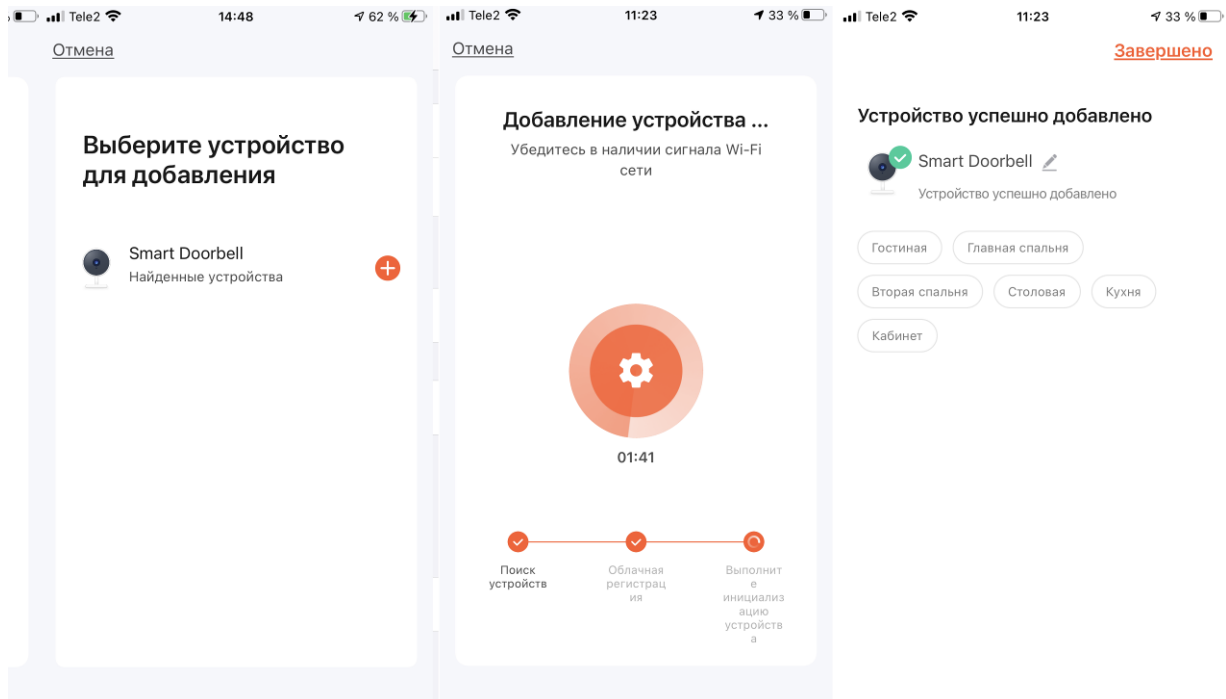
Tele2 14:48 62 %

Отмена

Выберите устройство для добавления

Smart Doorbell
Найденные устройства

Tele2 11:23 33 %

Отмена

Добавление устройства ...
Убедитесь в наличии сигнала Wi-Fi сети

01:41

Поиск устройств

Облачная регистрация

Выполните инициализацию устройства

Tele2 11:23 33 %

Завершено

Устройство успешно добавлено

Smart Doorbell
Устройство успешно добавлено

Гостиная
Главная спальня
Вторая спальня
Столовая
Кухня
Кабинет